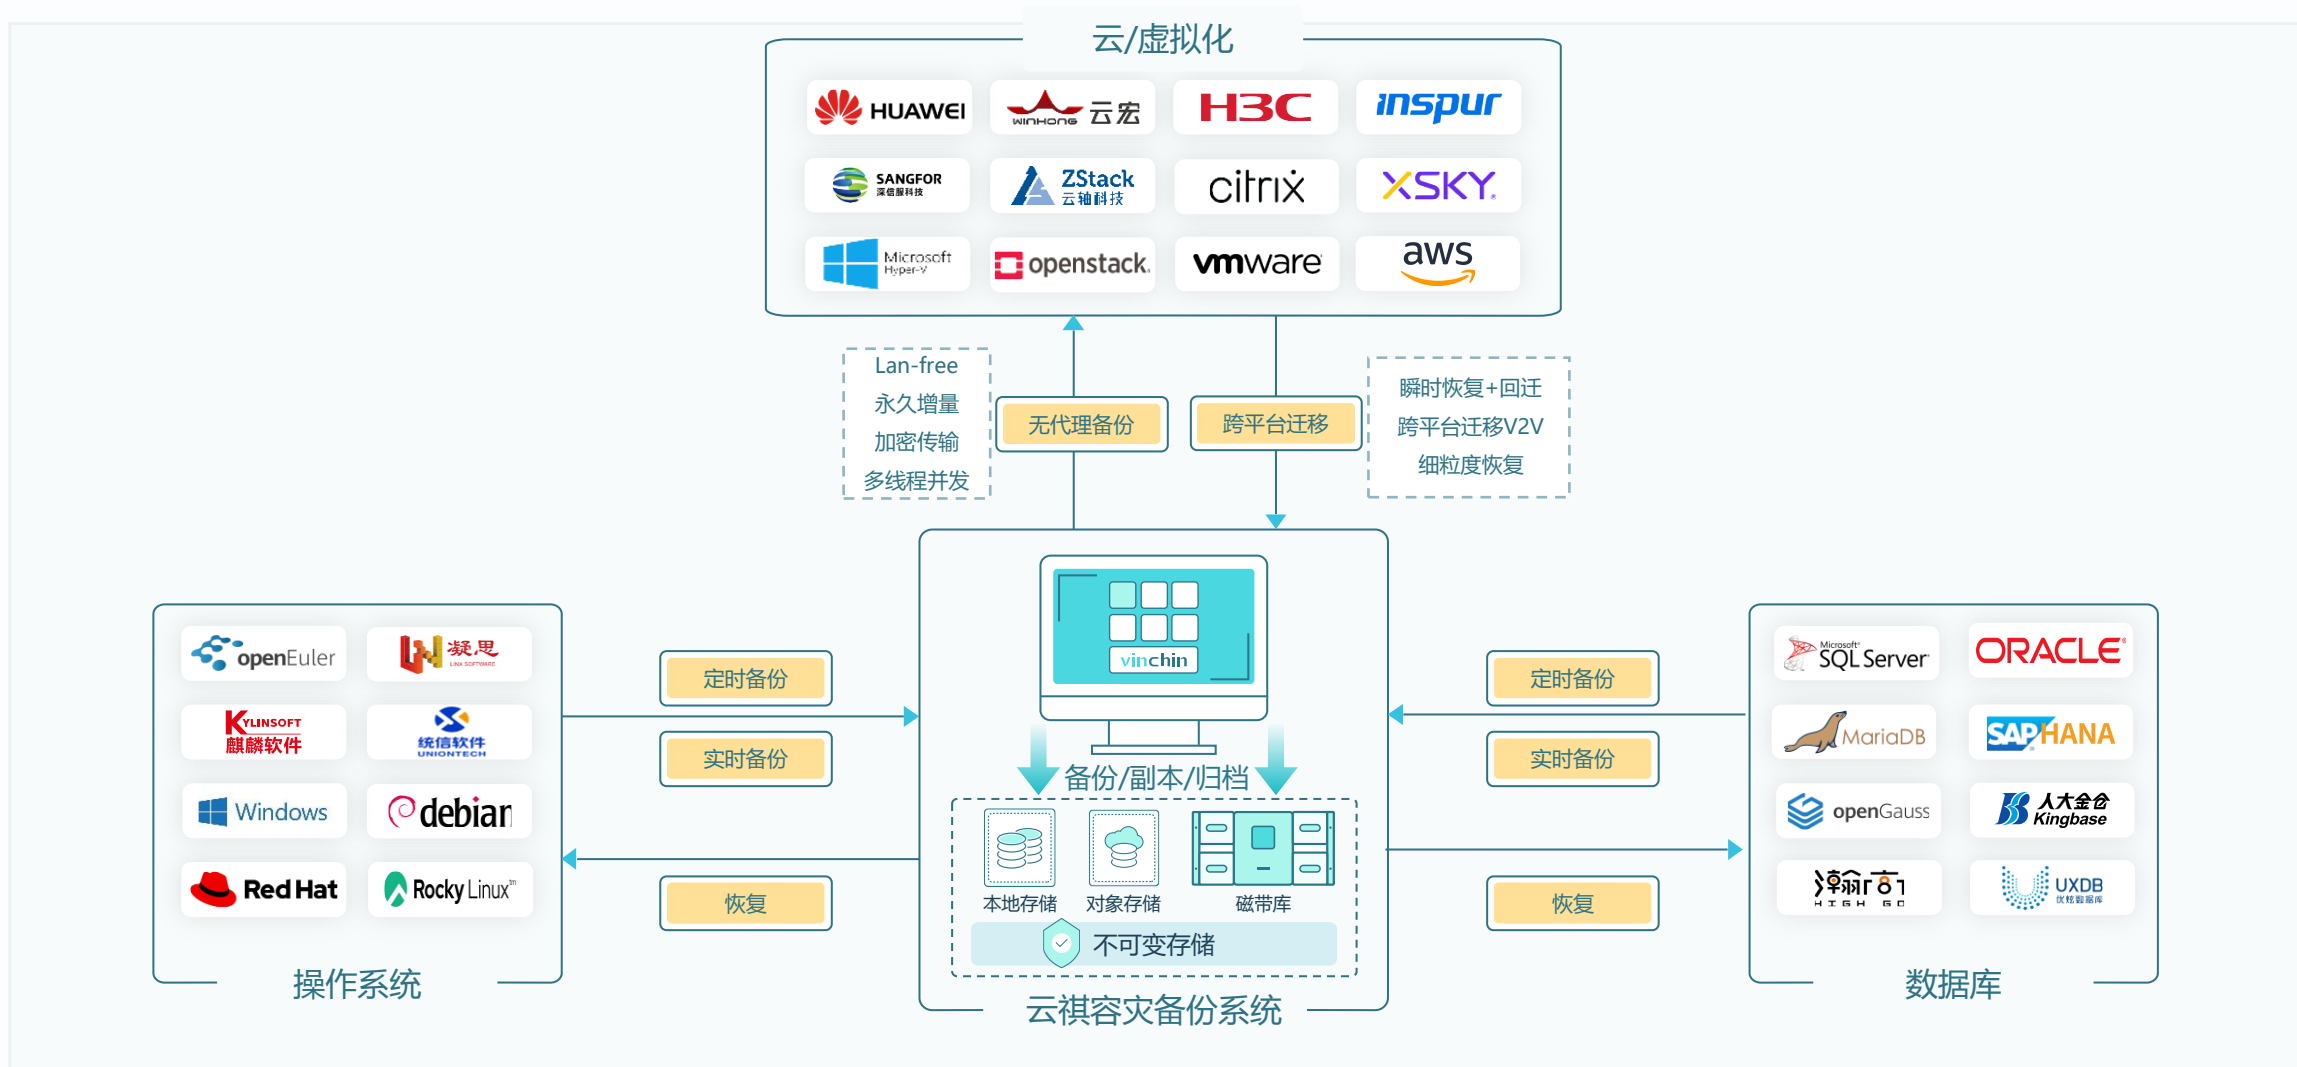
云/虚拟化

HUAWEI
WINHONG 云宏
H3C
inspur
SANGFOR 深信服科技
ZStack 云轴科技
citrix
XSKY
Microsoft Hyper-V
openstack.
vmware
aws

Lan-free
永久增量
加密传输
多线程并发

无代理备份
跨平台迁移

瞬时恢复+回迁
跨平台迁移V2V
细粒度恢复

openEuler
凝思 LINX SOFTWARE
KYLINSOFT 麒麟软件
统信软件 UNIONTECH
Windows
debian
Red Hat
Rocky Linux

操作系统

定时备份
实时备份
恢复

vinchin
备份/副本/归档
本地存储
对象存储
磁带库
不可变存储

云祺容灾备份系统

定时备份
实时备份
恢复

Microsoft SQL Server
ORACLE
MariaDB
SAP HANA
openGauss
人大金仓 Kingbase
瀚高 HIGH GO
UXDB 优炫数据库

数据库